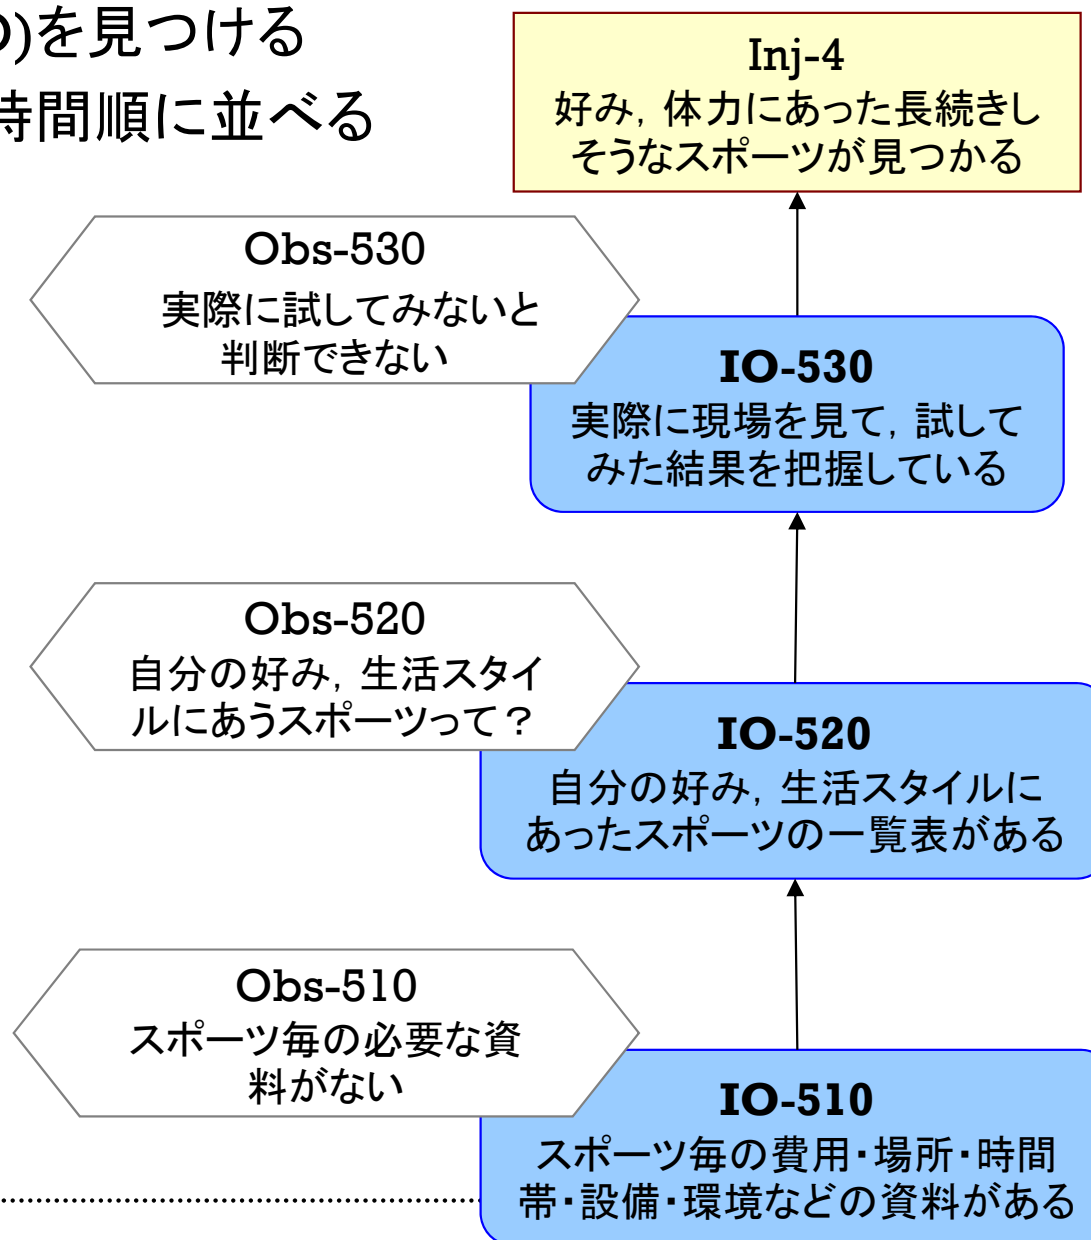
)を見つける
時間順に並べる

Inj-4
好み，体力にあった長続きしそうなスポーツが見つかる

Obs-530
実際に試してみないと判断できない

IO-530
実際に現場を見て，試してみた結果を把握している

Obs-520
自分の好み，生活スタイルにあうスポーツって？

IO-520
自分の好み，生活スタイルにあったスポーツの一覧表がある

Obs-510
スポーツ毎の必要な資料がない

IO-510
スポーツ毎の費用・場所・時間帯・設備・環境などの資料がある